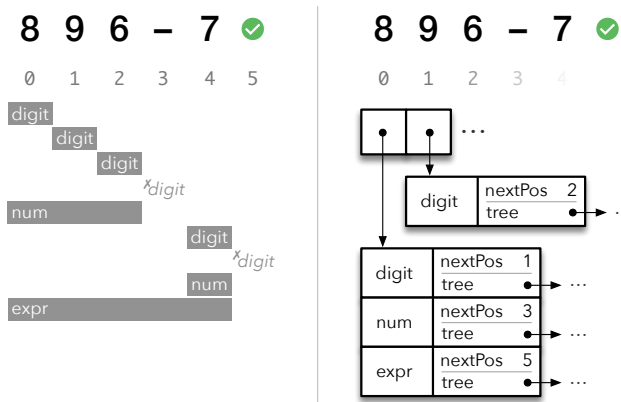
8 9 6 – 7

0 1 2 3 4 5

digit
digit
digit
×digit
num
digit
×digit
num
expr

8 9 6 – 7

0 1 2 3 4

...

| digit | nextPos 2 |
|---|---|
| | tree |

| digit | nextPos 1 |
|---|---|
| | tree ... |
| num | nextPos 3 |
| | tree ... |
| expr | nextPos 5 |
| | tree ... |